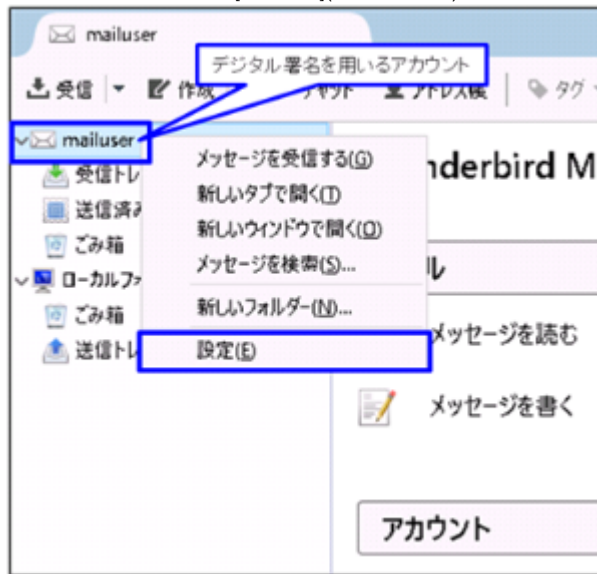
mailuser

デジタル署名を用いるアカウント

受信 ▾ 作成 チャット アドレス帳 タグ

mailuser
受信トレ
送信済み
ごみ箱
ローカルフ
ごみ箱
送信トレ

メッセージを受信する(G)
新しいタブで開く(T)
新しいウィンドウで開く(O)
メッセージを検索(S)...
新しいフォルダー(N)...
設定(E)

nderbird M
ル
メッセージを読む
メッセージを書く
アカウント